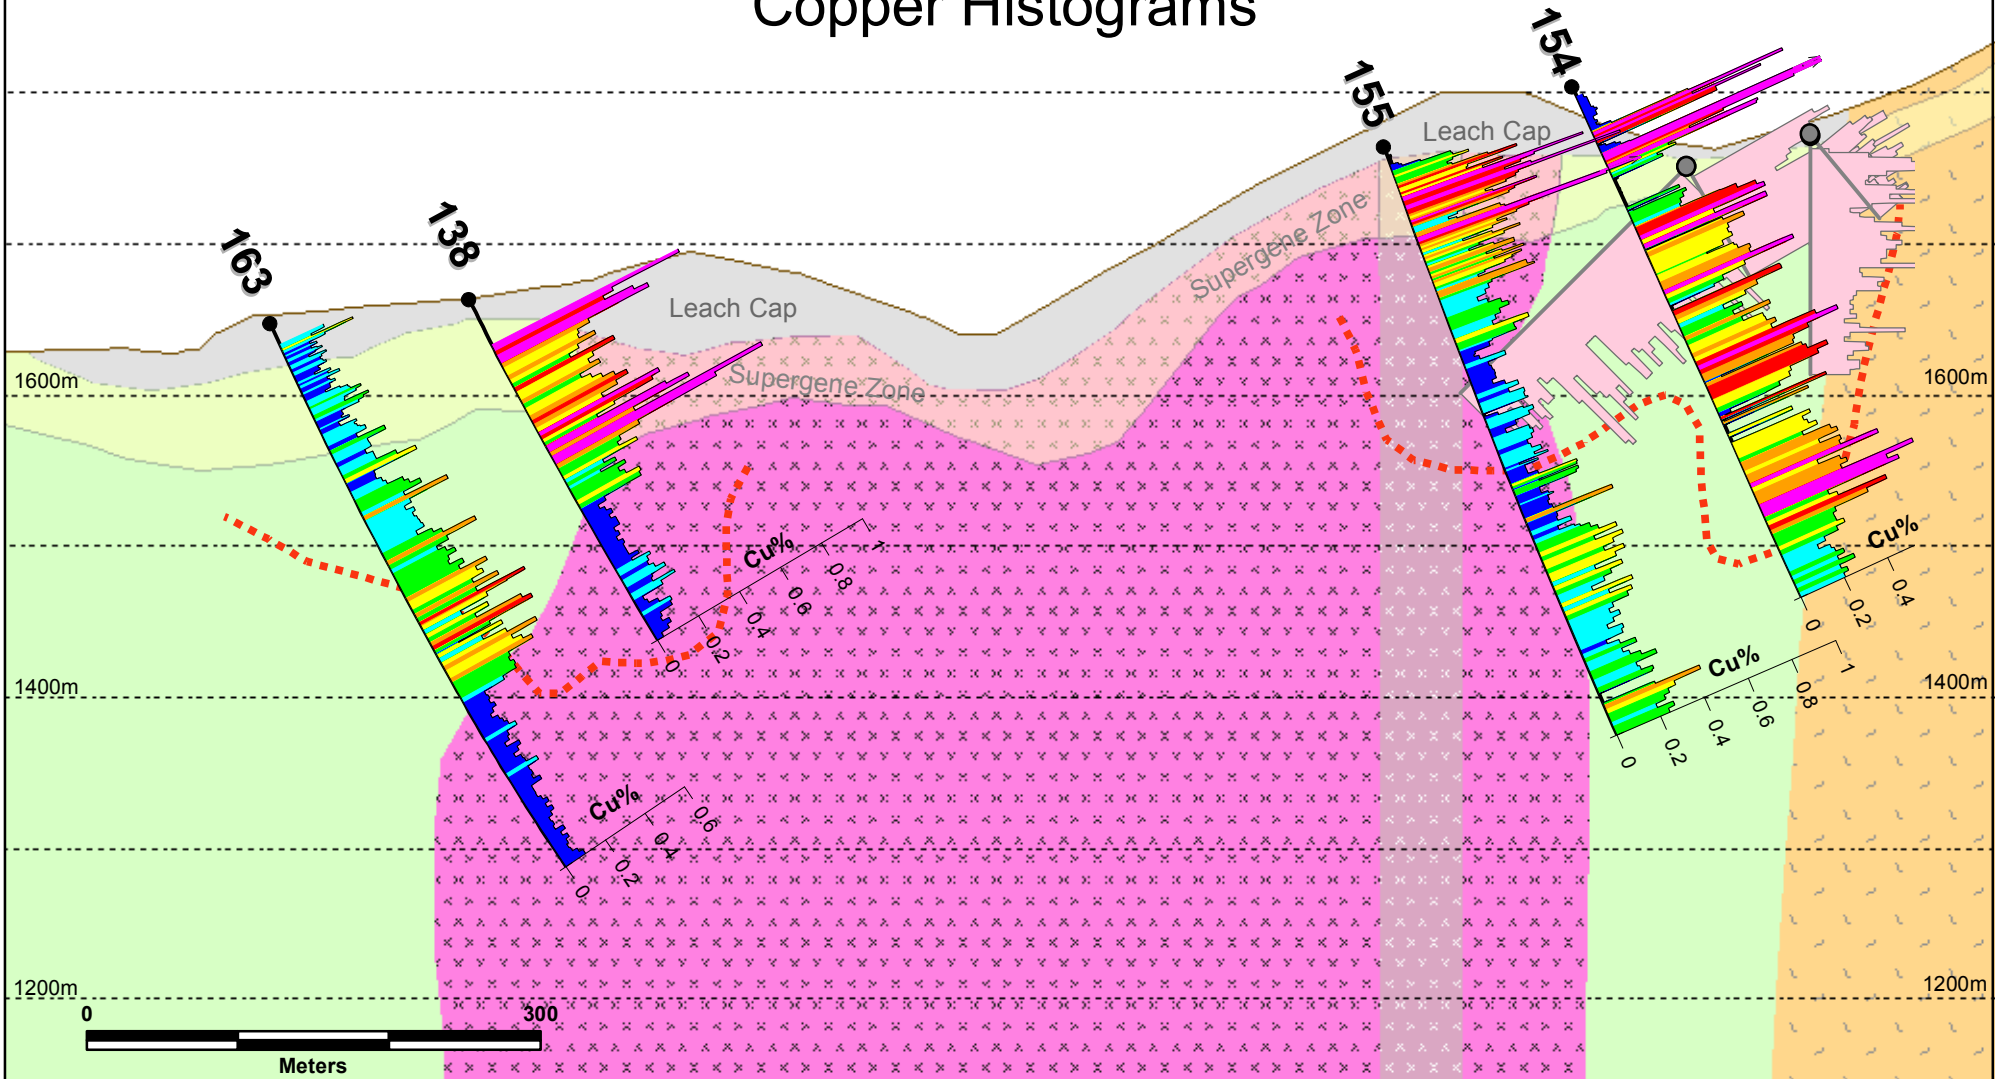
Copper Histograms

163
138
155
154

Leach Cap
Leach Cap
Supergene Zone
Supergene Zone

1600m
1600m
1400m
1400m
1200m
1200m

Cu%
0
0.2
0.4
0.6
0.8
1

Cu%
0
0.2
0.4
0.6

Cu%
0
0.2
0.4
0.6
0.8
1

Cu%
0
0.2
0.4

0
300
Meters